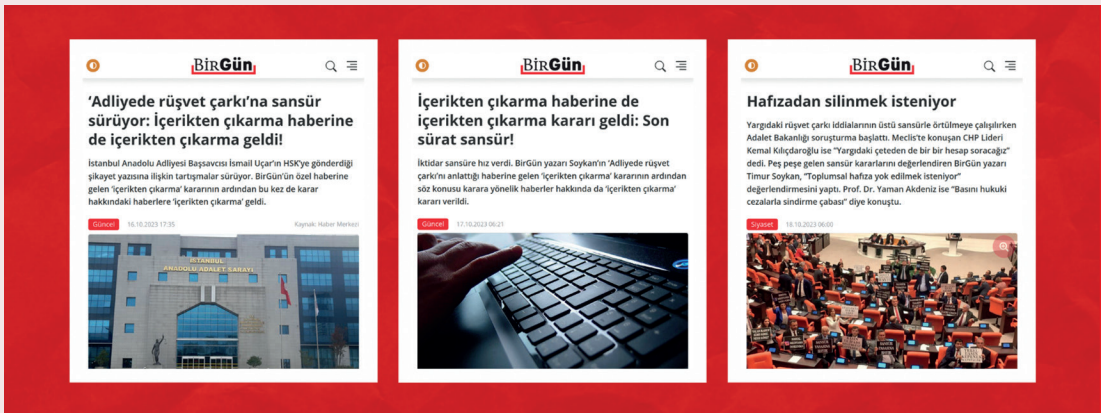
BirGün

'Adliyede rüşvet çarkı'na sansür sürüyor: İçerikten çıkarma haberine de içerikten çıkarma geldi!

İstanbul Anadolu Adliyesi Başsavcısı İsmail Uçar'ın HSK'ye gönderdiği şikayet yazısına ilişkin tartışmalar sürüyor. BirGün'ün özel haberine gelen 'içerikten çıkarma' kararının ardından bu kez de karar hakkındaki haberlere 'içerikten çıkarma' geldi.

Güncel 16.10.2023 17:35 Kaynak: Haber Merkezi

İSTANBUL ANADOLU ADALET SARAYI

BirGün

İçerikten çıkarma haberine de içerikten çıkarma kararı geldi: Son sürat sansür!

İktidar sansüre hız verdi. BirGün yazarı Soykan'ın 'Adliyede rüşvet çarkı'nı anlattığı haberine gelen 'içerikten çıkarma' kararının ardından söz konusu karara yönelik haberler hakkında da 'içerikten çıkarma' kararı verildi.

Güncel 17.10.2023 06:21

BirGün

Hafızadan silinmek isteniyor

Yargıdaki rüşvet çarkı iddialarının üstü sansürle örtülmeye çalışılırken Adalet Bakanlığı soruşturma başlattı. Meclis'te konuşan CHP Lideri Kemal Kılıçdaroğlu ise "Yargıdaki çeteden de bir bir hesap soracağız" dedi. Peş peşe gelen sansür kararlarını değerlendiren BirGün yazarı Timur Soykan, "Toplumsal hafıza yok edilmek isteniyor" değerlendirmesini yaptı. Prof. Dr. Yaman Akdeniz ise "Basını hukuki cezalarla sindirme çabası" diye konuştu.

Siyaset 16.10.2023 06:00